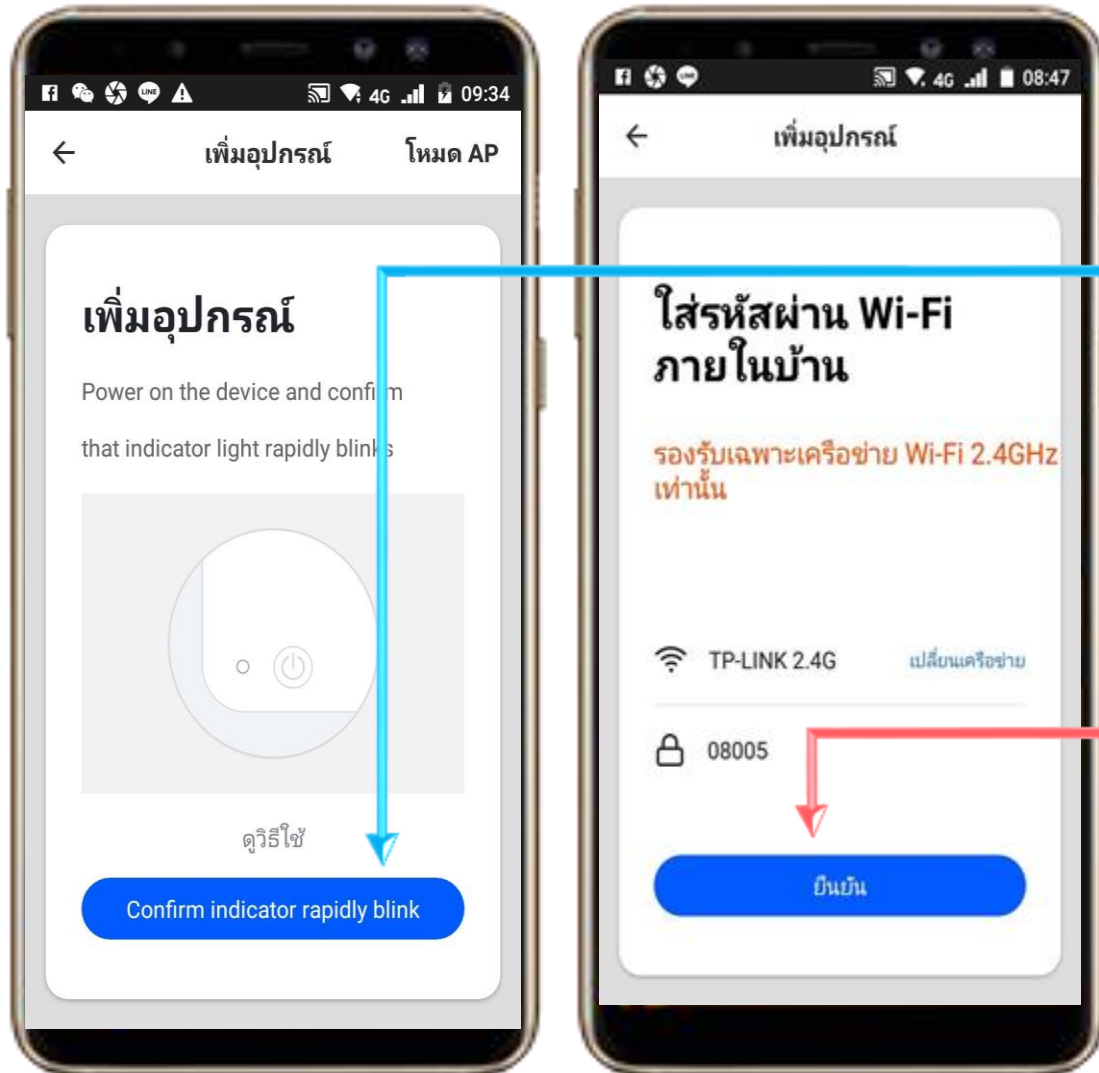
4G 09:34

←

เพิ่มอุปกรณ์

โหมด AP

เพิ่มอุปกรณ์

Power on the device and confirm that indicator light rapidly blinks

ดูวิธีใช้

Confirm indicator rapidly blink

4G 08:47

←

เพิ่มอุปกรณ์

ใส่รหัสผ่าน Wi-Fi ภายในบ้าน

รองรับเฉพาะเครือข่าย Wi-Fi 2.4GHz เท่านั้น

TP-LINK 2.4G

เปลี่ยนเครือข่าย

08005

ยืนยัน